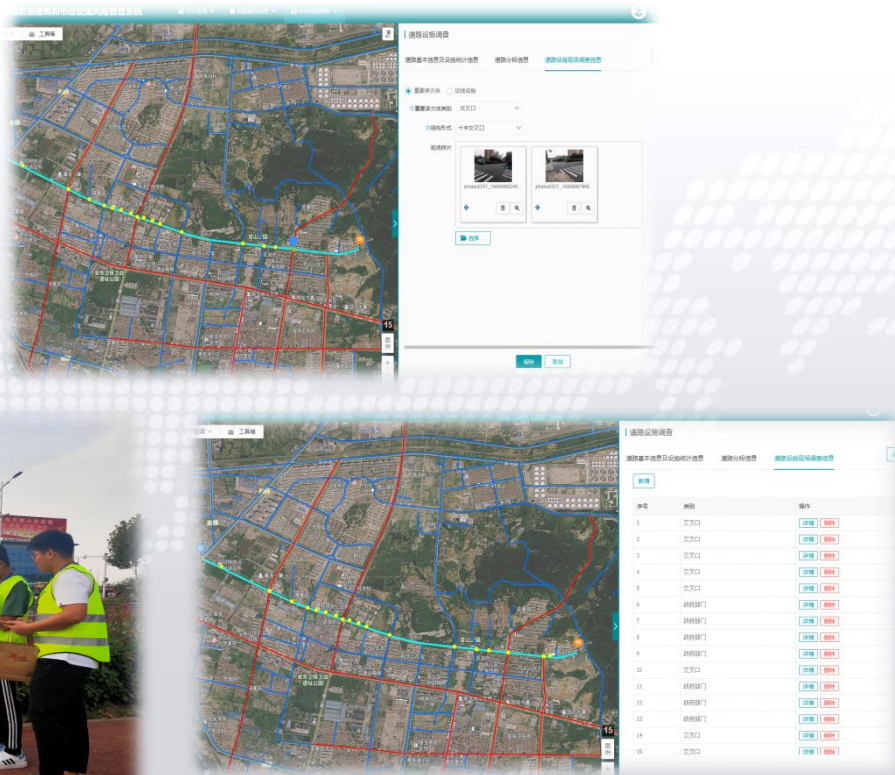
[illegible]房屋建筑和市政设施风险普查系统

工具箱

道路设施调查

道路基本信息及设施统计信息　道路分段信息　道路设施现场调查信息

要素多次体　旧线设施

重要多次体类型　交叉口

结构形式　十字交叉口

现场照片

photo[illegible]

photo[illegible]

选择

保存　取消

15

工具箱

道路设施调查

道路基本信息及设施统计信息　道路分段信息　道路设施现场调查信息

新增

| 序号 | 类别 | 操作 |
|---|---|---|
| 1 | 交叉口 | 详情 删除 |
| 2 | 交叉口 | 详情 删除 |
| 3 | 交叉口 | 详情 删除 |
| 4 | 交叉口 | 详情 删除 |
| 5 | 交叉口 | 详情 删除 |
| 6 | 政府部门 | 详情 删除 |
| 7 | 政府部门 | 详情 删除 |
| 8 | 政府部门 | 详情 删除 |
| 9 | 政府部门 | 详情 删除 |
| 10 | 交叉口 | 详情 删除 |
| 11 | 政府部门 | 详情 删除 |
| 12 | 政府部门 | 详情 删除 |
| 13 | 政府部门 | 详情 删除 |
| 14 | 交叉口 | 详情 删除 |
| 15 | 交叉口 | 详情 删除 |

15